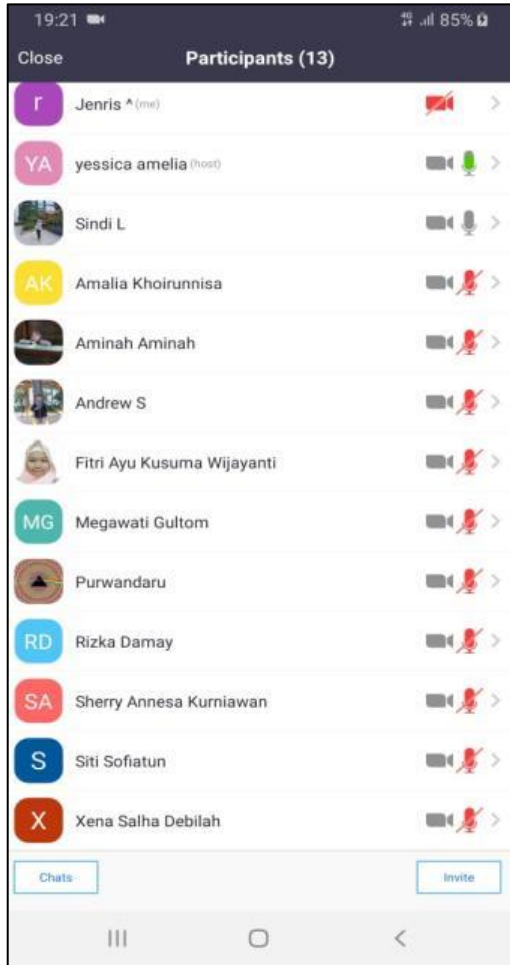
19:21

85%

Close

Participants (13)

r

Jenris ^ (me)

YA

yessica amelia (host)

Sindi L

AK

Amalia Khoirunnisa

Aminah Aminah

Andrew S

Fitri Ayu Kusuma Wijayanti

MG

Megawati Gultom

Purwandaru

RD

Rizka Damay

SA

Sherry Annesa Kurniawan

S

Siti Sofiatun

X

Xena Salha Debilah

Chats

Invite